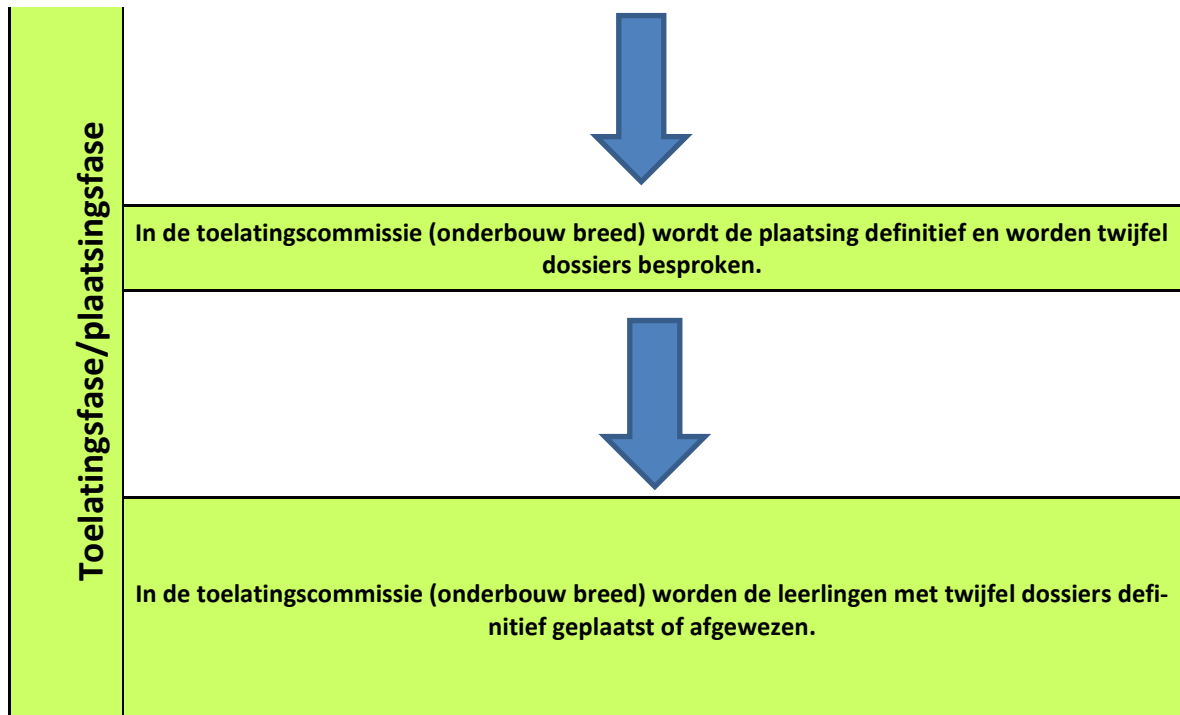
Toelatingsfase/plaatsingsfase

In de toelatingscommissie (onderbouw breed) wordt de plaatsing definitief en worden twijfel dossiers besproken.

In de toelatingscommissie (onderbouw breed) worden de leerlingen met twijfel dossiers definitief geplaatst of afgewezen.